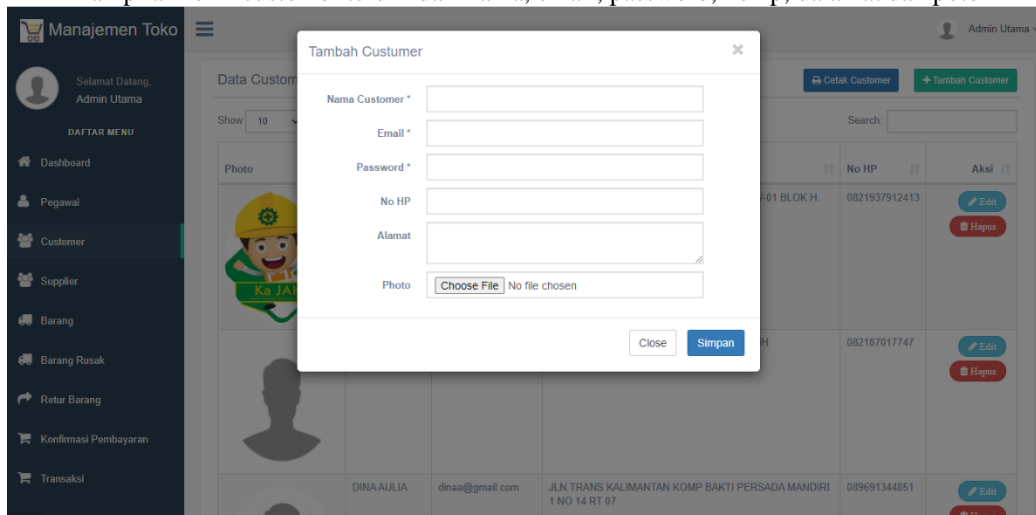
Manajemen Toko

Admin Utama

Selamat Datang, Admin Utama

DAFTAR MENU

Dashboard

Pegawai

Customer

Supplier

Barang

Barang Rusak

Retur Barang

Konfirmasi Pembayaran

Transaksi

Data Custom

Show 10

Photo

Ka JA

Cetak Customer

Tambah Customer

Search:

No HP

Aksi

-01 BLOK H.

0821937912413

Edit

Hapus

H

082187017747

Edit

Hapus

DINA AULIA

dinaa@gmail.com

JLN.TRANS KALIMANTAN KOMP BAKTI PERSADA MANDIRI 1 NO 14 RT 07

089691344851

Edit

Tambah Custumer

×

Nama Customer *

Email *

Password *

No HP

Alamat

Photo

Choose File No file chosen

Close

Simpan